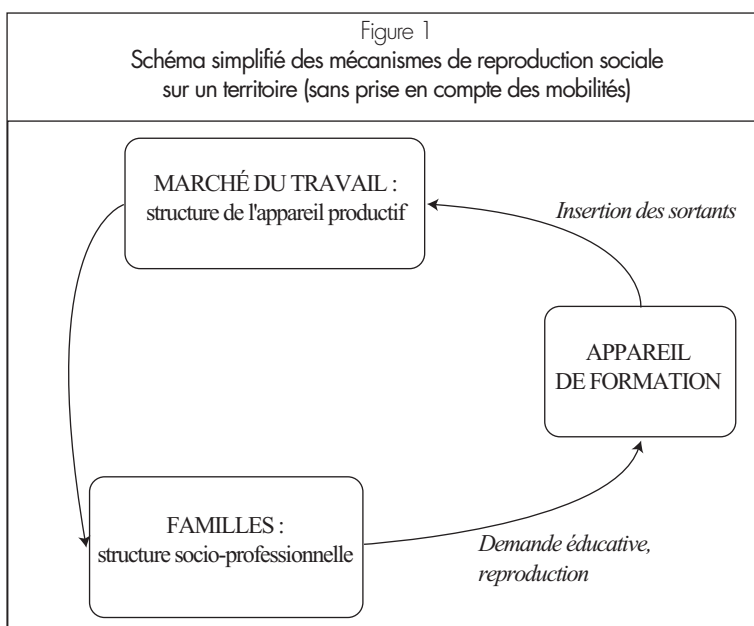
Figure 1
Schéma simplifié des mécanismes de reproduction sociale sur un territoire (sans prise en compte des mobilités)

MARCHÉ DU TRAVAIL : structure de l'appareil productif

Insertion des sortants

APPAREIL DE FORMATION

FAMILLES : structure socio-professionnelle

Demande éducative, reproduction